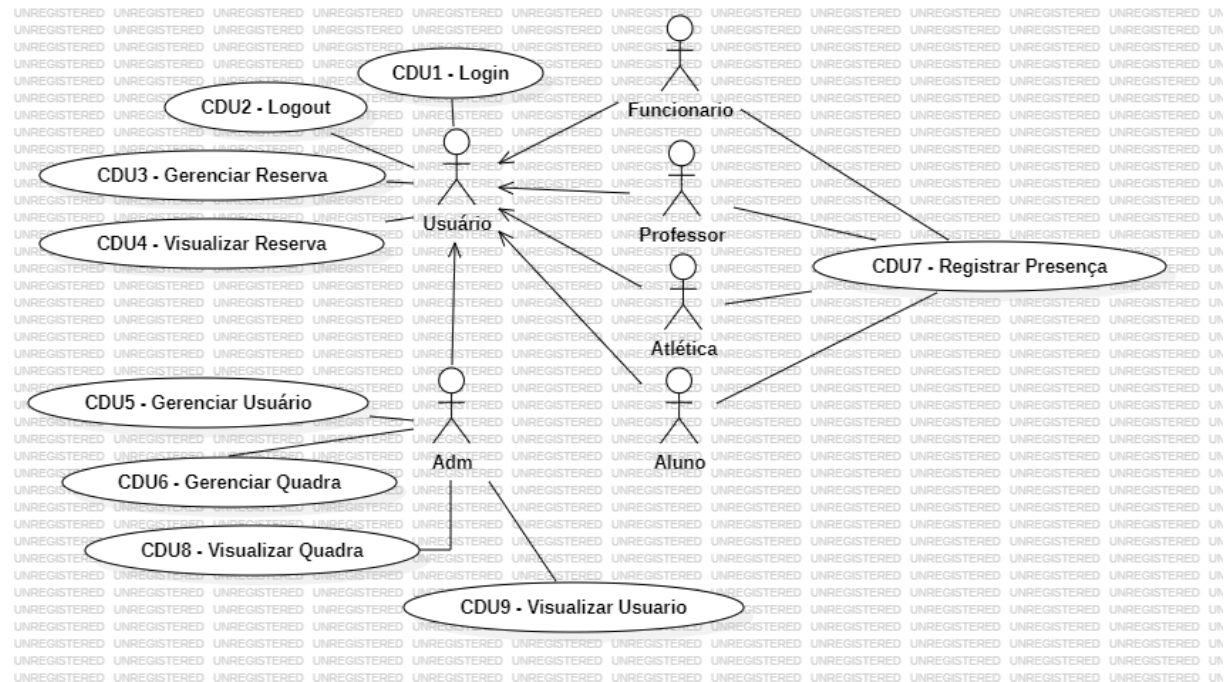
CDU1 - Login
CDU2 - Logout
CDU3 - Gerenciar Reserva
CDU4 - Visualizar Reserva
Usuário
Funcionario
Professor
Atlética
Aluno
CDU7 - Registrar Presença
CDU5 - Gerenciar Usuário
CDU6 - Gerenciar Quadra
Adm
CDU8 - Visualizar Quadra
CDU9 - Visualizar Usuario

UNREGISTERED UNREGISTERED UNREGISTERED UNREGISTERED UNREGISTERED UNREGISTERED UNREGISTERED UNREGISTERED UNREGISTERED UNREGISTERED UNREGISTERED UNREGISTERED